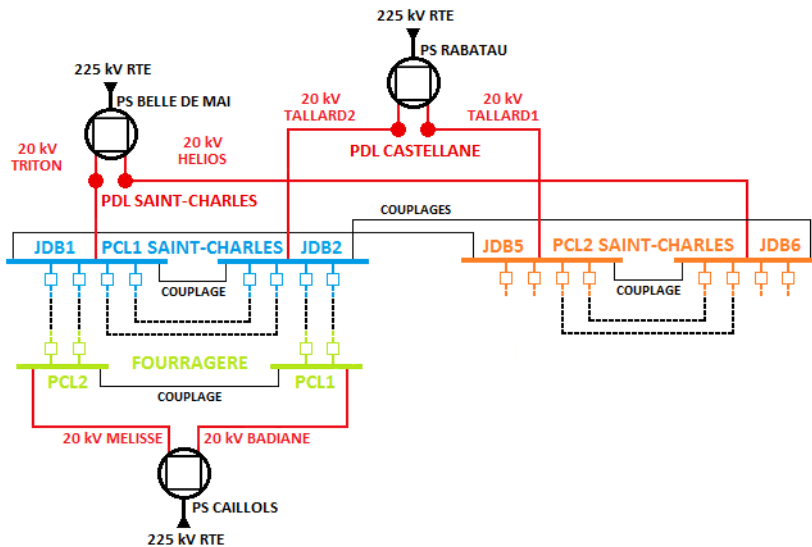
225 kV RTE
PS RABATAU

225 kV RTE
PS BELLE DE MAI

20 kV
TALLARD2

20 kV
TALLARD1

20 kV
TRITON

20 kV
HELIOS

PDL CASTELLANE

PDL SAINT-CHARLES

COUPLAGES

JDB1
PCL1 SAINT-CHARLES
JDB2

JDB5
PCL2 SAINT-CHARLES
JDB6

COUPLAGE

COUPLAGE

FOURRAGERE
PCL2
PCL1
COUPLAGE

20 kV MELISSE
20 kV BADIANE

PS CAILLOLS
225 kV RTE